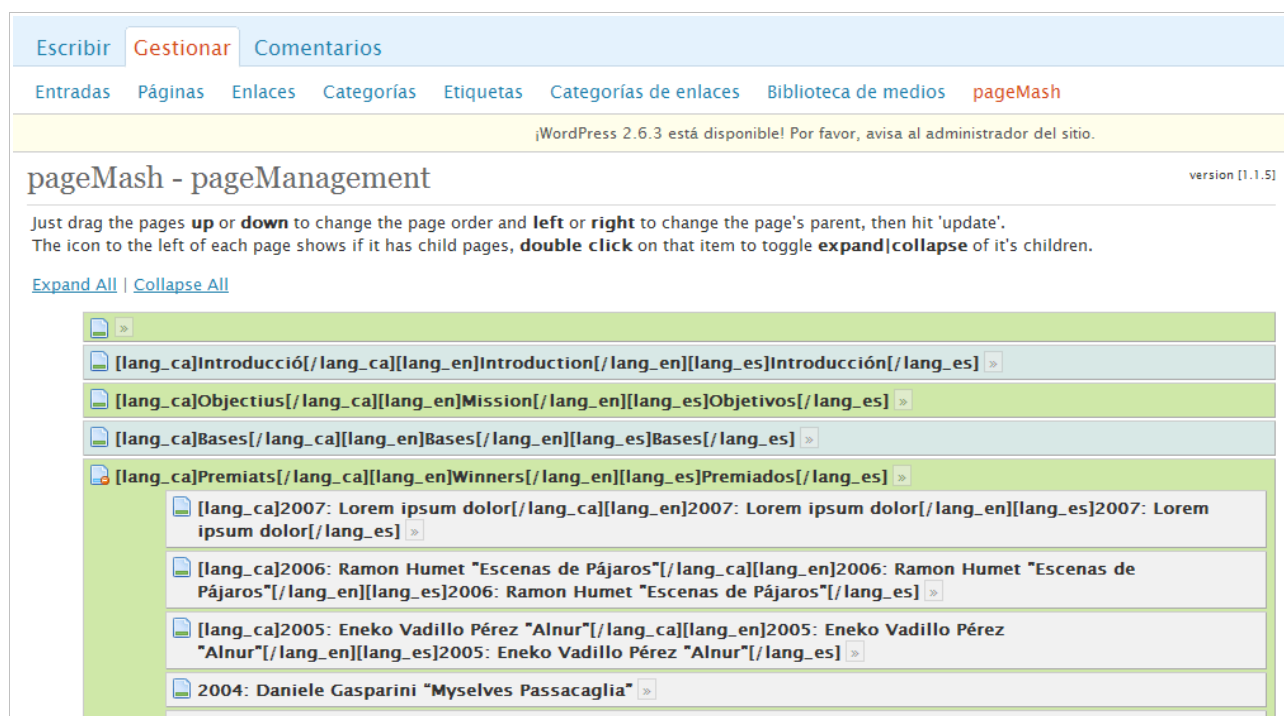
Escribir Gestionar Comentarios

Entradas Páginas Enlaces Categorías Etiquetas Categorías de enlaces Biblioteca de medios pageMash

¡WordPress 2.6.3 está disponible! Por favor, avisa al administrador del sitio.

pageMash - pageManagement

version [1.1.5]

Just drag the pages **up** or **down** to change the page order and **left** or **right** to change the page's parent, then hit 'update'.
The icon to the left of each page shows if it has child pages, **double click** on that item to toggle **expand|collapse** of it's children.

Expand All | Collapse All

»

[lang_ca]Introducció[/lang_ca][lang_en]Introduction[/lang_en][lang_es]Introducción[/lang_es] »

[lang_ca]Objectius[/lang_ca][lang_en]Mission[/lang_en][lang_es]Objetivos[/lang_es] »

[lang_ca]Bases[/lang_ca][lang_en]Bases[/lang_en][lang_es]Bases[/lang_es] »

[lang_ca]Premiats[/lang_ca][lang_en]Winners[/lang_en][lang_es]Premiados[/lang_es] »

[lang_ca]2007: Lorem ipsum dolor[/lang_ca][lang_en]2007: Lorem ipsum dolor[/lang_en][lang_es]2007: Lorem ipsum dolor[/lang_es] »

[lang_ca]2006: Ramon Humet "Escenas de Pájaros"[/lang_ca][lang_en]2006: Ramon Humet "Escenas de Pájaros"[/lang_en][lang_es]2006: Ramon Humet "Escenas de Pájaros"[/lang_es] »

[lang_ca]2005: Eneko Vadillo Pérez "Alnur"[/lang_ca][lang_en]2005: Eneko Vadillo Pérez "Alnur"[/lang_en][lang_es]2005: Eneko Vadillo Pérez "Alnur"[/lang_es] »

2004: Daniele Gasparini "Myselves Passacaglia" »